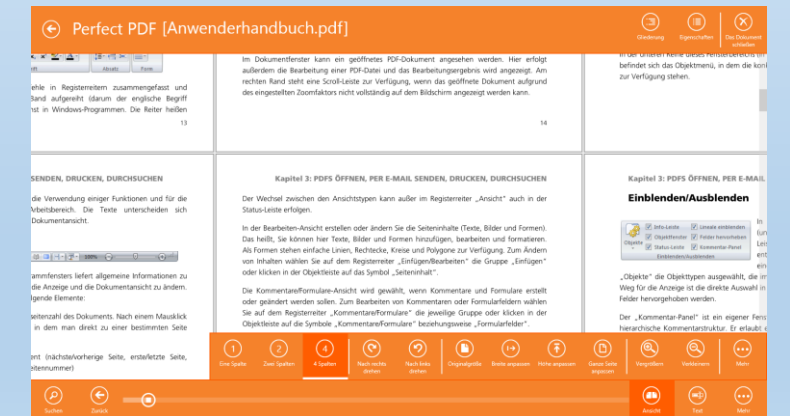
Perfect PDF [Anwenderhandbuch.pdf]

Gliederung Eigenschaften Das Dokument schließen

Absatz Form

ehle in Registerreitern zusammengefasst und Band aufgereiht (darum der englische Begriff nt in Windows-Programmen. Die Reiter heißen

13

Im Dokumentfenster kann ein geöffnetes PDF-Dokument angesehen werden. Hier erfolgt außerdem die Bearbeitung einer PDF-Datei und das Bearbeitungsergebnis wird angezeigt. Am rechten Rand steht eine Scroll-Leiste zur Verfügung, wenn das geöffnete Dokument aufgrund des eingestellten Zoomfaktors nicht vollständig auf dem Bildschirm angezeigt werden kann.

14

in der unteren Reihe dieses Registerreiters befindet sich das Objektmenü, in dem die ko zur Verfügung stehen.

SENDEN, DRUCKEN, DURCHSUCHEN

die Verwendung einiger Funktionen und für die Arbeitsbereich. Die Texte unterscheiden sich Dokumentansicht.

ammfensters liefert allgemeine Informationen zu die Anzeige und die Dokumentansicht zu ändern. lgende Elemente:

eitenzahl des Dokuments. Nach einem Mausklick in dem man direkt zu einer bestimmten Seite

ent (nächste/vorherige Seite, erste/letzte Seite, eitennummer)

Kapitel 3: PDFS ÖFFNEN, PER E-MAIL SENDEN, DRUCKEN, DURCHSUCHEN

Der Wechsel zwischen den Ansichtstypen kann außer im Registerreiter „Ansicht“ auch in der Status-Leiste erfolgen.

In der Bearbeiten-Ansicht erstellen oder ändern Sie die Seiteninhalte (Texte, Bilder und Formen). Das heißt, Sie können hier Texte, Bilder und Formen hinzufügen, bearbeiten und formatieren. Als Formen stehen einfache Linien, Rechtecke, Kreise und Polygone zur Verfügung. Zum Ändern von Inhalten wählen Sie auf dem Registerreiter „Einfügen/Bearbeiten“ die Gruppe „Einfügen“ oder klicken in der Objektleiste auf das Symbol „Seiteninhalt“.

Die Kommentare/Formulare-Ansicht wird gewählt, wenn Kommentare und Formulare erstellt oder geändert werden sollen. Zum Bearbeiten von Kommentaren oder Formularen wählen Sie auf dem Registerreiter „Kommentare/Formulare“ die jeweilige Gruppe oder klicken in der Objektleiste auf die Symbole „Kommentare/Formulare“ beziehungsweise „Formularfelder“.

Kapitel 3: PDFS ÖFFNEN, PER E-MAIL SEN

Einblenden/Ausblenden

Info-Leiste Lineale einblenden Objektfenster Felder hervorheben Status-Leiste Kommentar-Panel Objekte Einblenden/Ausblenden

„Objekte“ die Objekttypen ausgewählt, die im Weg für die Anzeige ist die direkte Auswahl in Felder hervorgehoben werden.

Der „Kommentar-Panel“ ist ein eigener Fens hierarchische Kommentarstruktur. Er erlaubt

1 Eine Spalte
2 Zwei Spalten
4 4 Spalten
Nach rechts drehen
Nach links drehen
Originalgröße
Breite anpassen
Höhe anpassen
Ganze Seite anpassen
Vergrößern
Verkleinern
Mehr

Suchen
Zurück
Ansicht
Text
Mehr